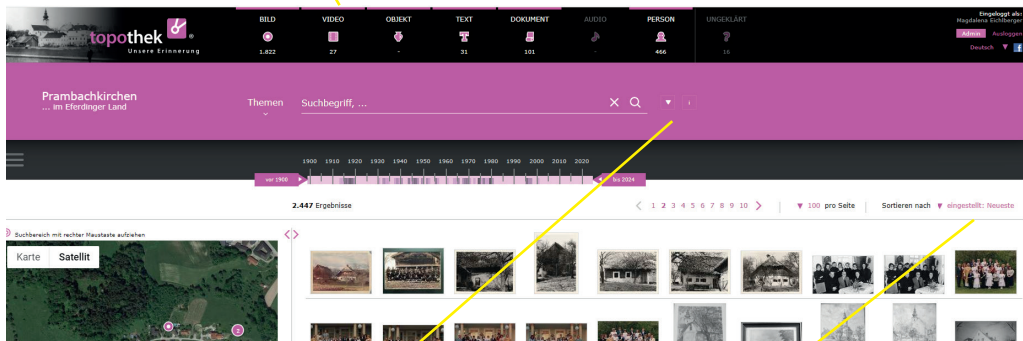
topothek
Unsere Erinnerung

| BILD | VIDEO | OBJEKT | TEXT | DOKUMENT | AUDIO | PERSON | UNGEKLÄRT |
|---|---|---|---|---|---|---|---|
| 1.822 | 27 | - | 31 | 101 | - | 466 | 16 |

Eingeloggt als:
Magdalena Eichlberger
Admin Ausloggen
Deutsch

Prambachkirchen
... im Eferdinger Land

Themen
Suchbegriff, ...

1900 1910 1920 1930 1940 1950 1960 1970 1980 1990 2000 2010 2020
vor 1900
bis 2024

2.447 Ergebnisse
1 2 3 4 5 6 7 8 9 10
100 pro Seite
Sortieren nach eingestellt: Neueste

Suchbereich mit rechter Maustaste aufziehen
Karte Satellit
2